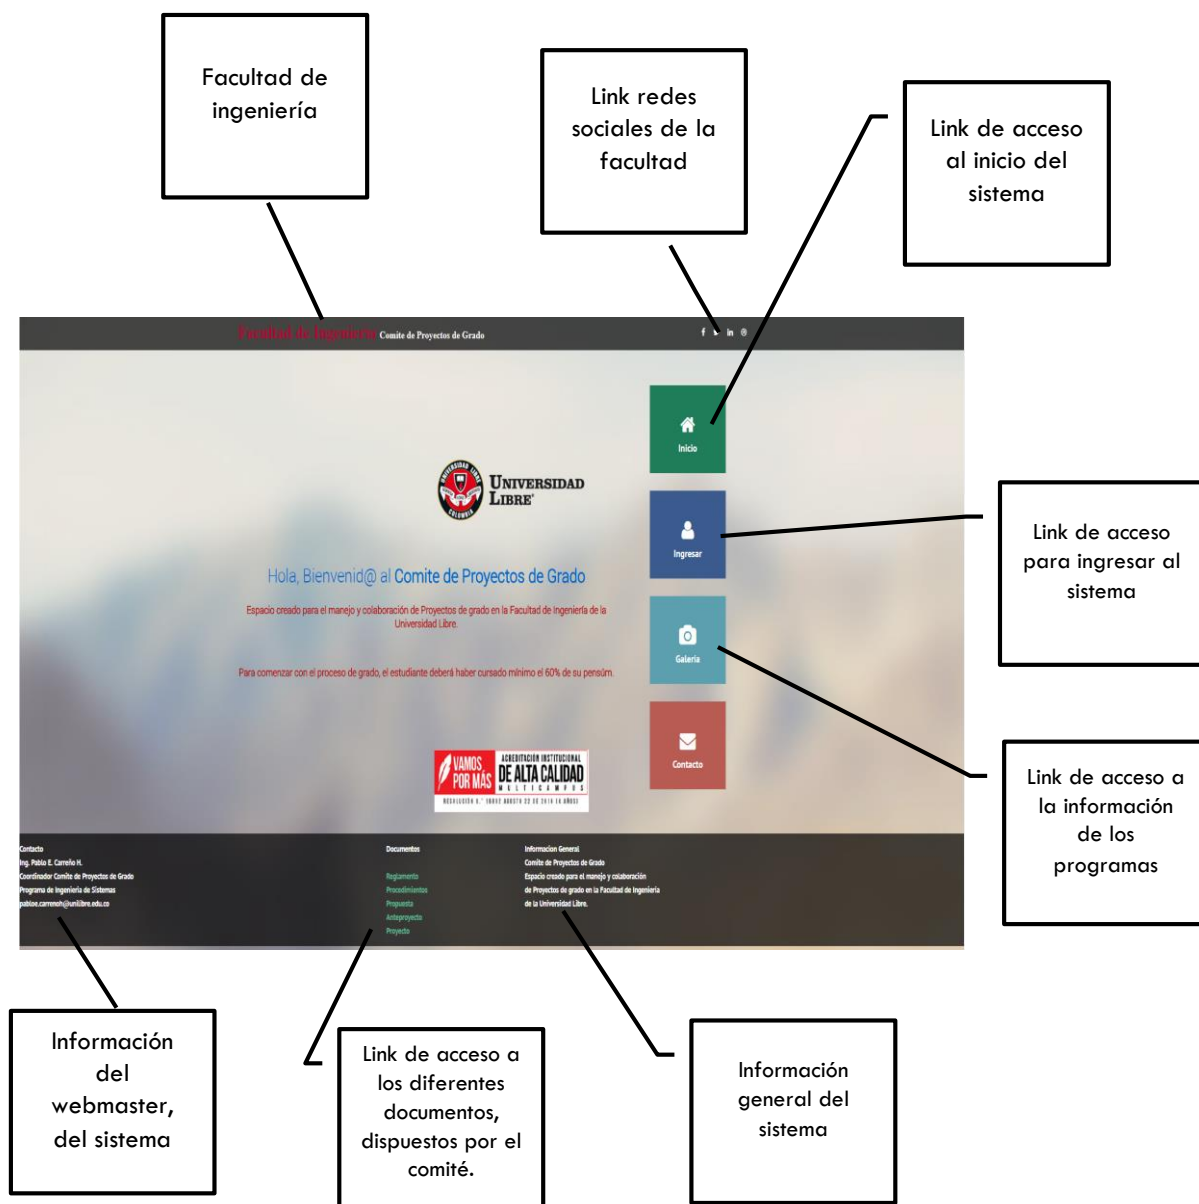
Facultad de ingeniería

Link redes sociales de la facultad

Link de acceso al inicio del sistema

Facultad de Ingeniería Comite de Proyectos de Grado

Inicio

UNIVERSIDAD LIBRE COLOMBIA

Ingresar

Hola, Bienvenid@ al Comite de Proyectos de Grado

Espacio creado para el manejo y colaboración de Proyectos de grado en la Facultad de Ingeniería de la Universidad Libre.

Galeria

Para comenzar con el proceso de grado, el estudiante deberá haber cursado mínimo el 60% de su pensúm.

Contacto

VAMOS POR MÁS ACREDITACIÓN INSTITUCIONAL DE ALTA CALIDAD MULTICAMPUS

Link de acceso para ingresar al sistema

Link de acceso a la información de los programas

Contacto
Ing. Pablo E. Carreño H.
Coordinador Comite de Proyectos de Grado
Programa de Ingeniería de Sistemas
pabloe.carrenoh@unilibre.edu.co

Documentos
Reglamento
Procedimientos
Propuesta
Anteproyecto
Proyecto

Informacion General
Comite de Proyectos de Grado
Espacio creado para el manejo y colaboración de Proyectos de grado en la Facultad de Ingeniería de la Universidad Libre.

Información del webmaster, del sistema

Link de acceso a los diferentes documentos, dispuestos por el comité.

Información general del sistema